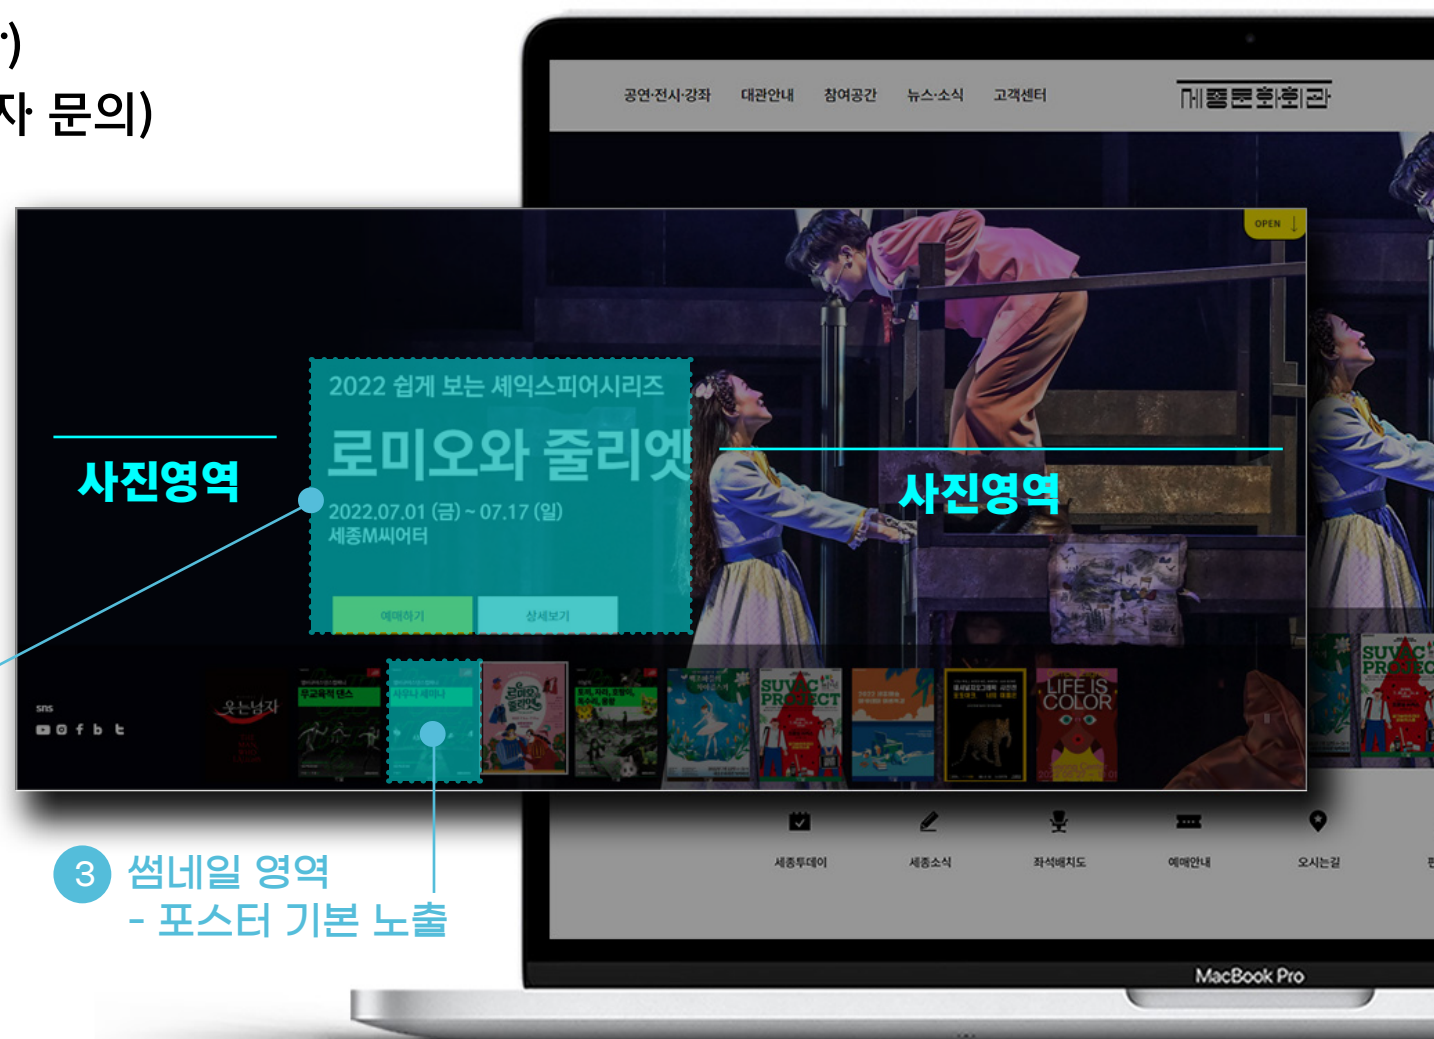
·)
자 문의)

공연·전시·강좌 대관안내 참여공간 뉴스·소식 고객센터

세종문화회관

OPEN

2022 쉽게 보는 셰익스피어시리즈

로미오와 줄리엣

2022.07.01 (금) ~ 07.17 (일)
세종M씨어터

예매하기 상세보기

사진영역

사진영역

sns

웃는남자

무교육적 댄스

SUVAC PROJECT

LIFE IS COLOR

세종투데이 세종소식 좌석배치도 예매안내 오시는길

3 썸네일 영역
- 포스터 기본 노출

MacBook Pro